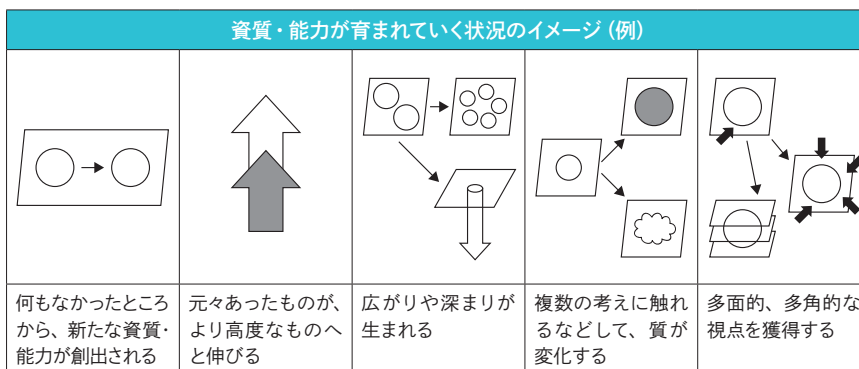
資質・能力が育まれていく状況のイメージ（例）

| 何もなかったところから、新たな資質・能力が創出される | 元々あったものが、より高度なものへと伸びる | 広がりや深まりが生まれる | 複数の考えに触れるなどして、質が変化する | 多面的、多角的な視点を獲得する |
|---|---|---|---|---|